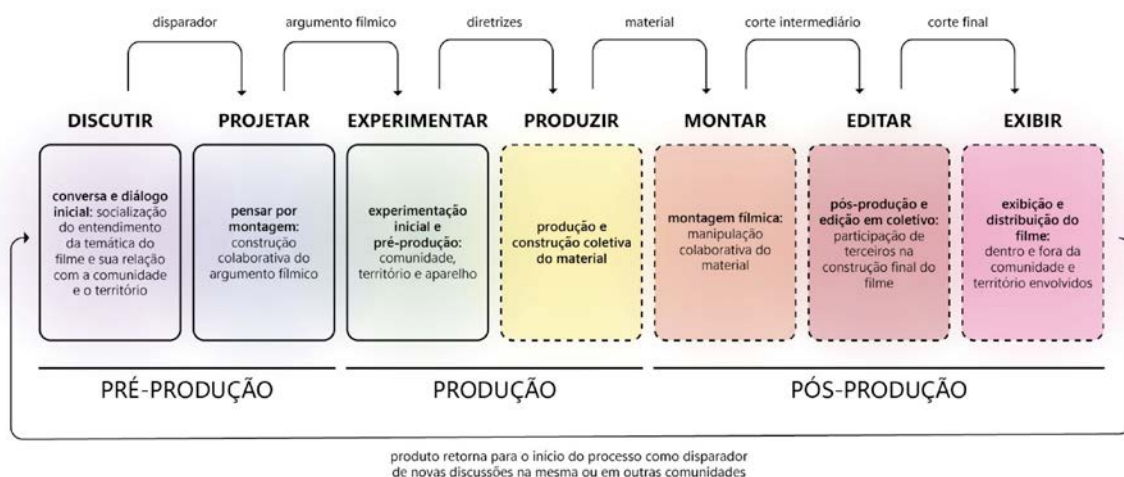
disparador

argumento fílmico

diretrizes

material

corte intermediário

corte final

DISCUTIR

**conversa e diálogo inicial:** socialização do entendimento da temática do filme e sua relação com a comunidade e o território

PROJETAR

**pensar por montagem:** construção colaborativa do argumento fílmico

EXPERIMENTAR

**experimentação inicial e pré-produção:** comunidade, território e aparelho

PRODUZIR

**produção e construção coletiva do material**

MONTAR

**montagem fílmica:** manipulação colaborativa do material

EDITAR

**pós-produção e edição em coletivo:** participação de terceiros na construção final do filme

EXIBIR

**exibição e distribuição do filme:** dentro e fora da comunidade e território envolvidos

PRÉ-PRODUÇÃO

PRODUÇÃO

PÓS-PRODUÇÃO

produto retorna para o início do processo como disparador de novas discussões na mesma ou em outras comunidades